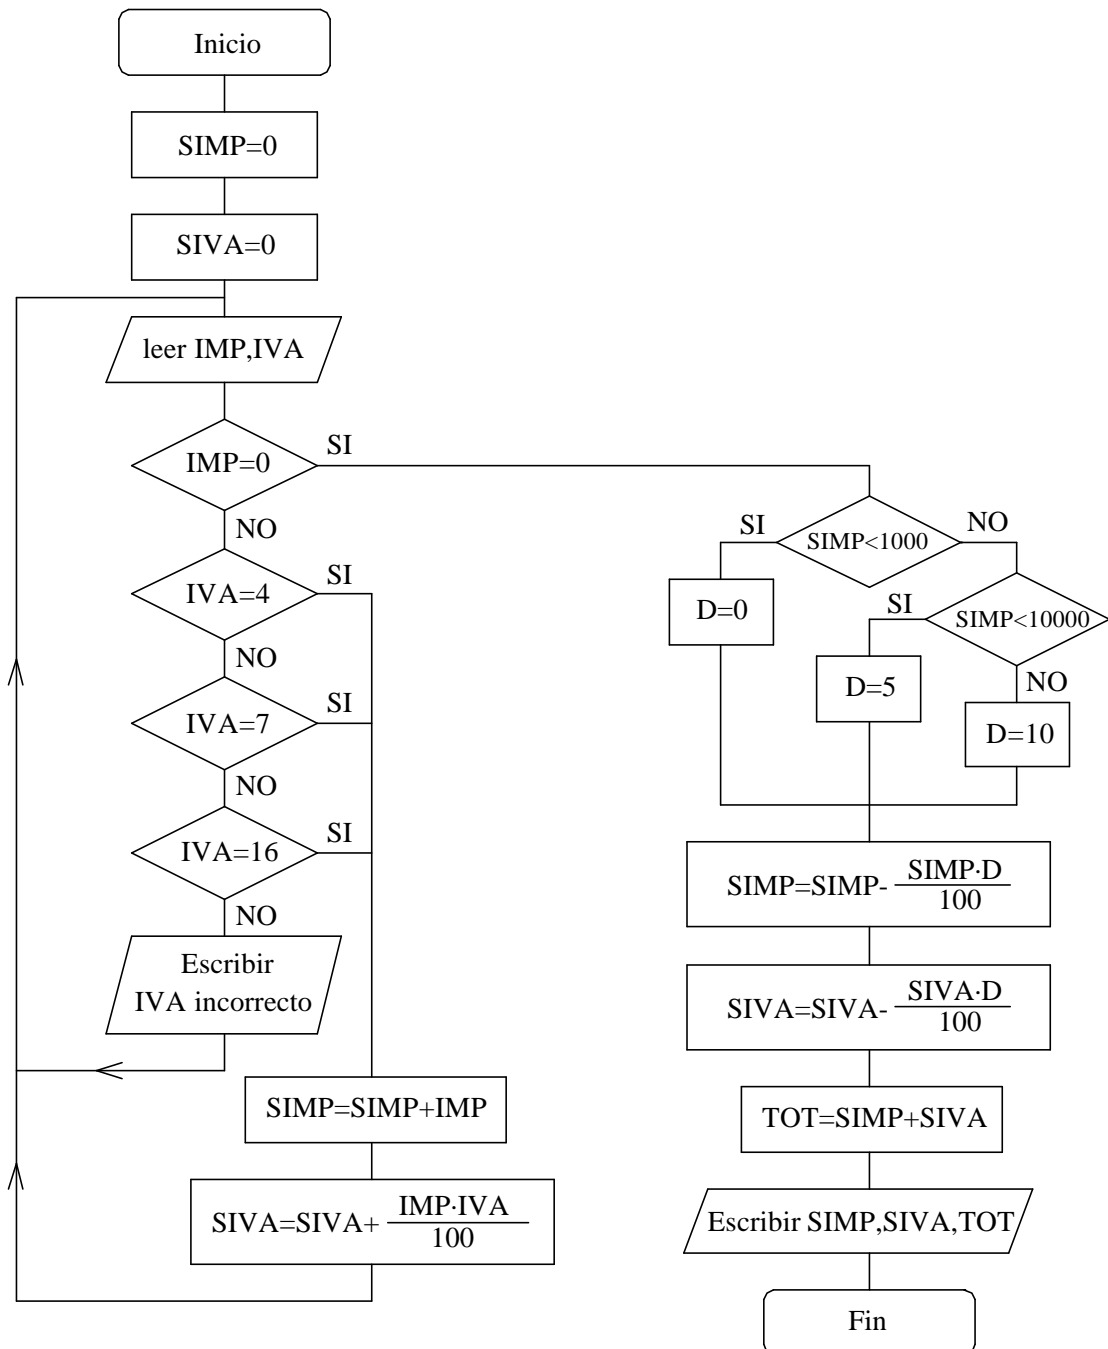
Inicio

SIMP=0

SIVA=0

leer IMP,IVA

IMP=0

SI

NO

IVA=4

SI

NO

IVA=7

SI

NO

IVA=16

SI

NO

Escribir IVA incorrecto

SIMP=SIMP+IMP

SIVA=SIVA+ $\frac{IMP \cdot IVA}{100}$

SI

SIMP<1000

NO

D=0

SI

SIMP<10000

D=5

NO

D=10

SIMP=SIMP- $\frac{SIMP \cdot D}{100}$

SIVA=SIVA- $\frac{SIVA \cdot D}{100}$

TOT=SIMP+SIVA

Escribir SIMP,SIVA,TOT

Fin